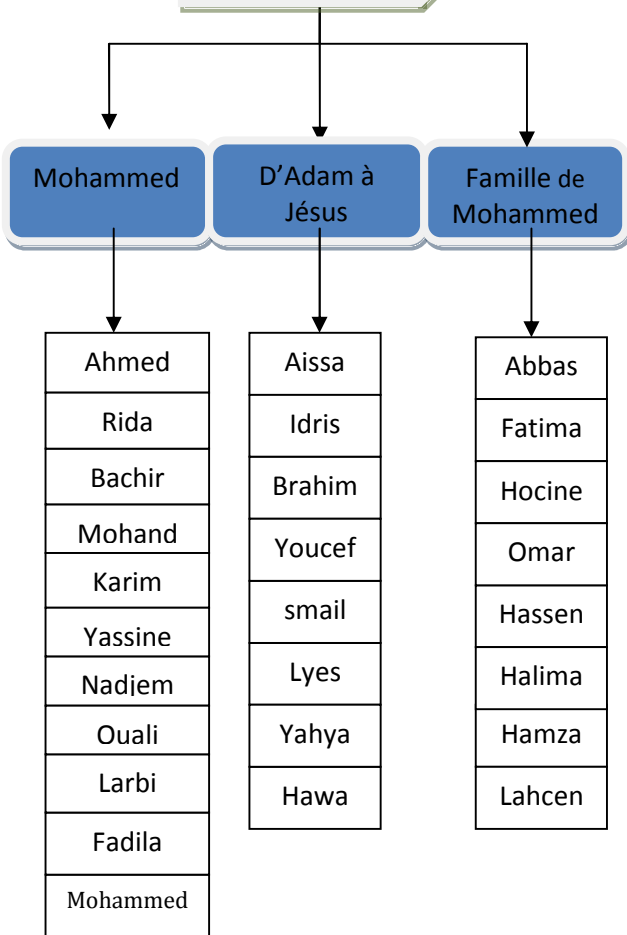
Mohammed

D'Adam à Jésus

Famille de Mohammed

Ahmed
Rida
Bachir
Mohand
Karim
Yassine
Nadjem
Ouali
Larbi
Fadila
Mohammed

Aissa
Idris
Brahim
Youcef
smail
Lyes
Yahya
Hawa

Abbas
Fatima
Hocine
Omar
Hassen
Halima
Hamza
Lahcen